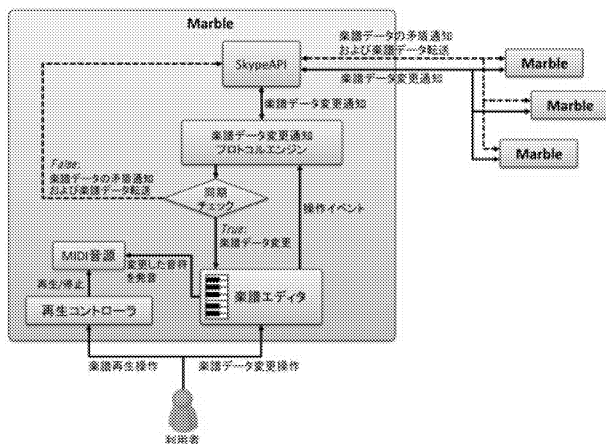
Marble

SkypeAPI

楽譜データの矛盾通知
および楽譜データ転送

楽譜データ変更通知

Marble

Marble

Marble

楽譜データ変更通知

楽譜データ変更通知
プロトコルエンジン

False:
楽譜データの矛盾通知
および楽譜データ転送

矛盾
チェック

操作イベント

True:
楽譜データ変更

MIDI音源

変更した音符
を発音

再生/停止

楽譜エディタ

再生コントローラ

楽譜再生操作

楽譜データ変更操作

利用者